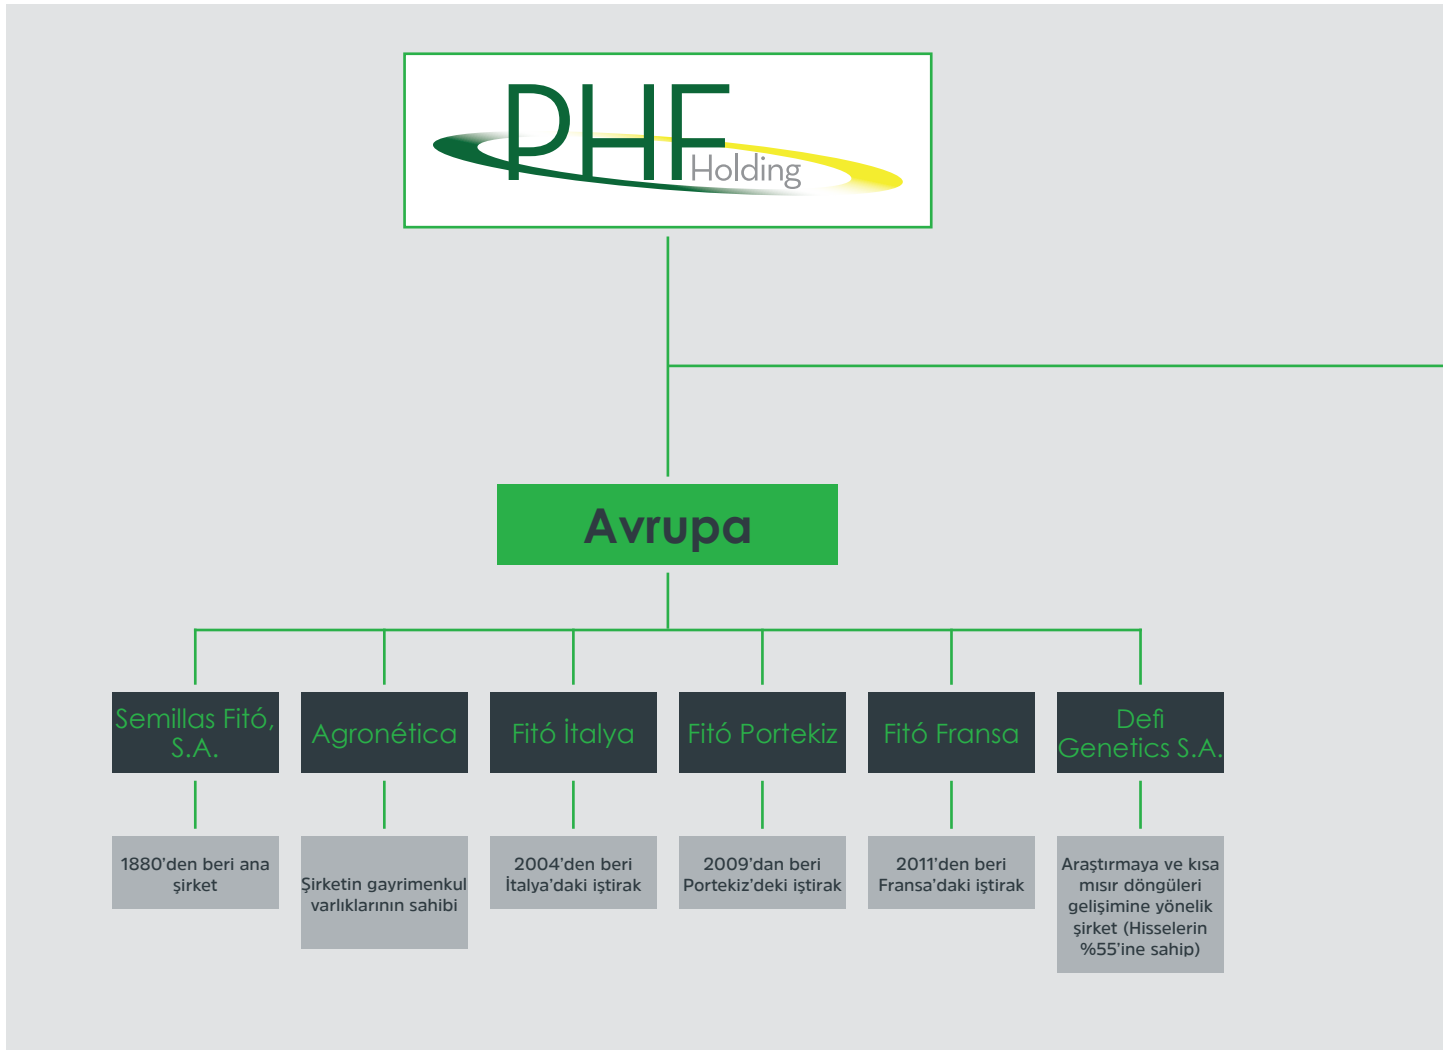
PHF Holding

Avrupa

Semillas Fitó, S.A.

1880'den beri ana şirket

Agronética

Şirketin gayrimenkul varlıklarının sahibi

Fitó İtalya

2004'den beri İtalya'daki iştirak

Fitó Portekiz

2009'dan beri Portekiz'deki iştirak

Fitó Fransa

2011'den beri Fransa'daki iştirak

Defi Genetics S.A.

Araştırmaya ve kısa mısır döngüleri gelişimine yönelik şirket (Hisselerin %55'ine sahip)